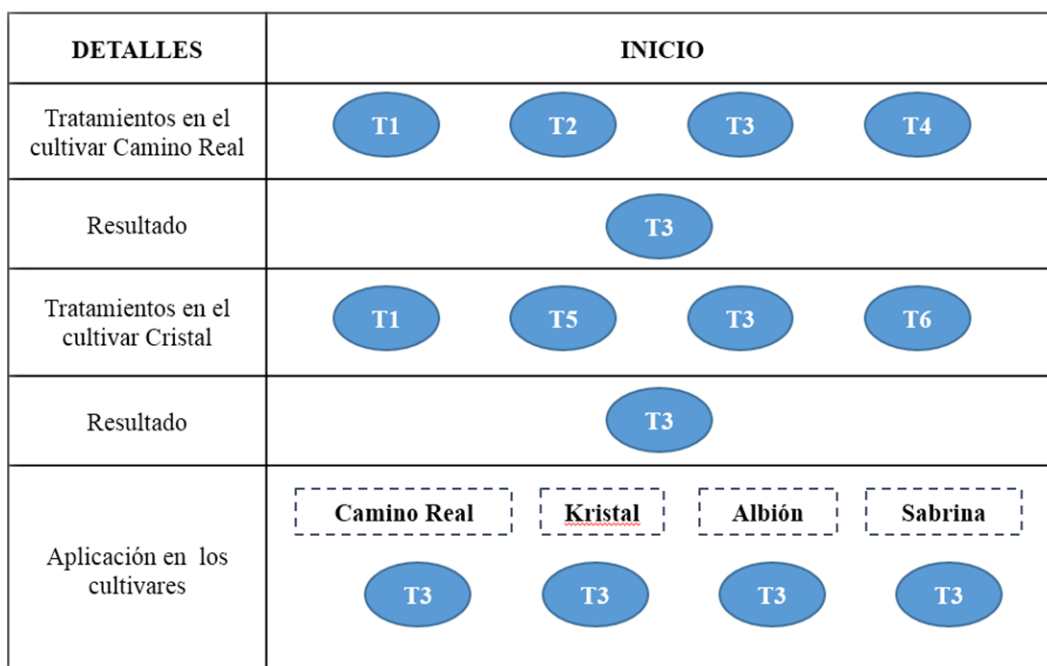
| DETALLES | INICIO |
|---|---|
| Tratamientos en el cultivar Camino Real | T1 T2 T3 T4 |
| Resultado | T3 |
| Tratamientos en el cultivar Cristal | T1 T5 T3 T6 |
| Resultado | T3 |
| Aplicación en los cultivares | Camino Real Kristal Albión Sabrina T3 T3 T3 T3 |